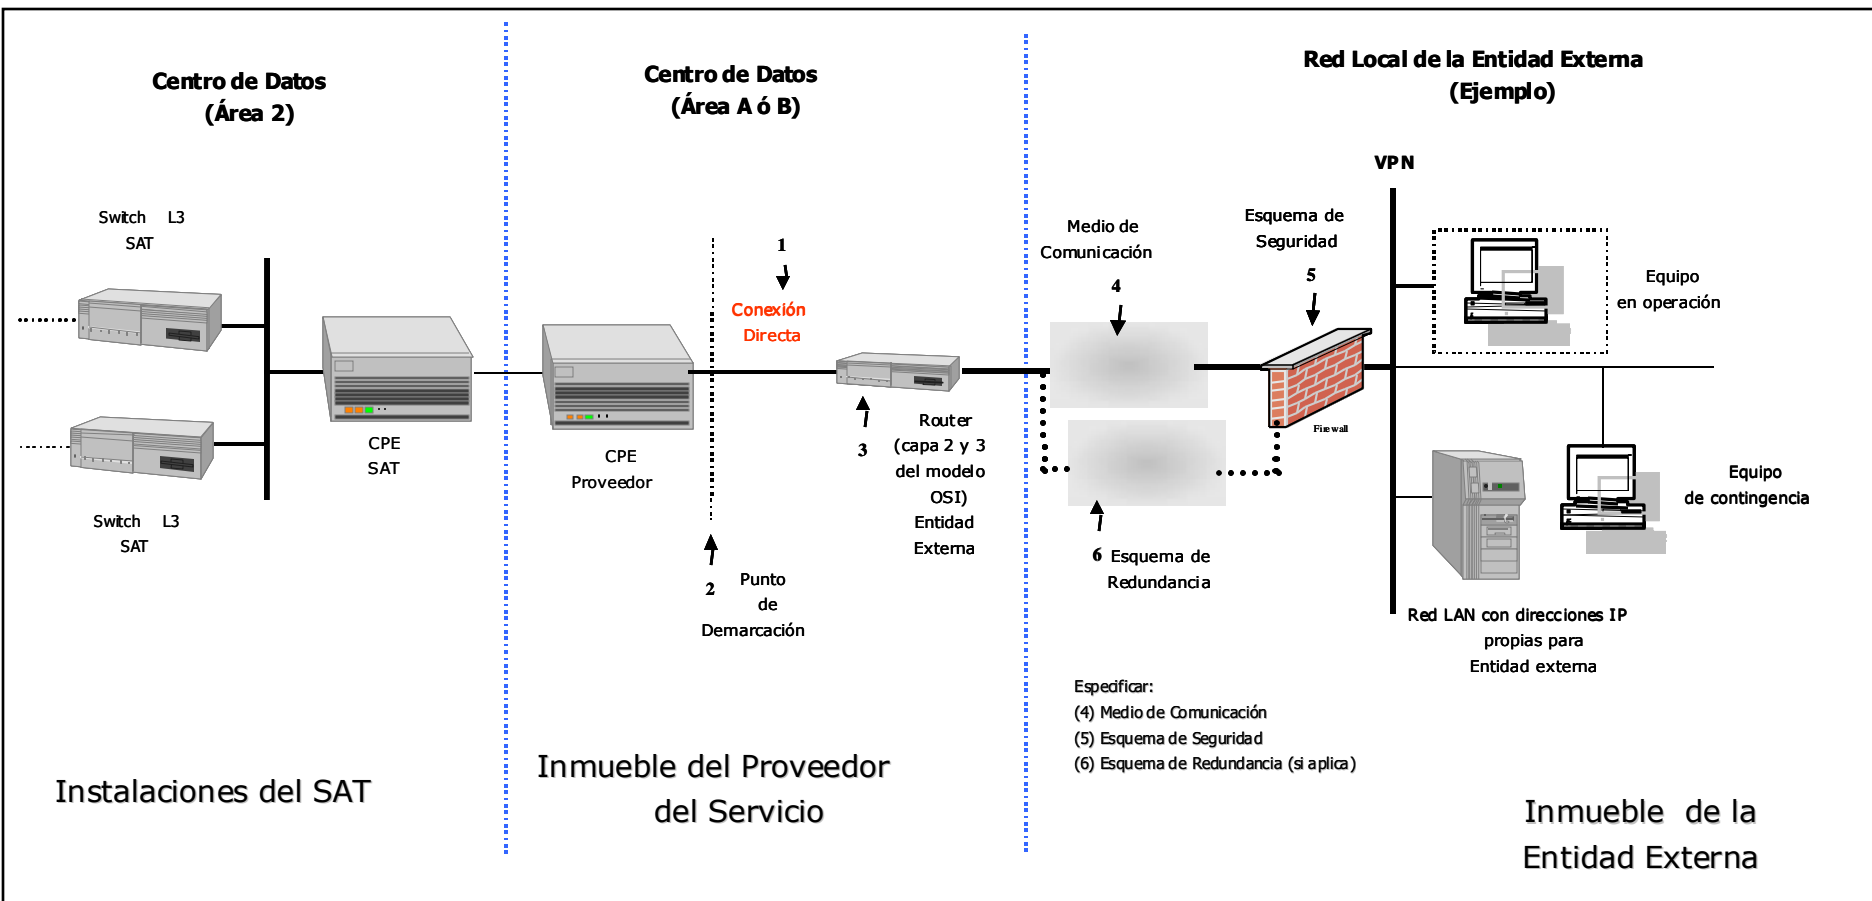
Centro de Datos
(Área 2)

Centro de Datos
(Área A ó B)

Red Local de la Entidad Externa
(Ejemplo)

VPN

Switch L3
SAT

CPE
SAT

Switch L3
SAT

CPE
Proveedor

1

Conexión
Directa

2

Punto
de
Demarcación

3

Router
(capa 2 y 3
del modelo
OSI)
Entidad
Externa

Medio de
Comunicación

4

Esquema de
Seguridad

5

Firewall

6 Esquema de
Redundancia

Equipo
en operación

Equipo
de contingencia

Red LAN con direcciones IP
propias para
Entidad externa

Especificar:
(4) Medio de Comunicación
(5) Esquema de Seguridad
(6) Esquema de Redundancia (si aplica)

Instalaciones del SAT

Inmueble del Proveedor
del Servicio

Inmueble de la
Entidad Externa